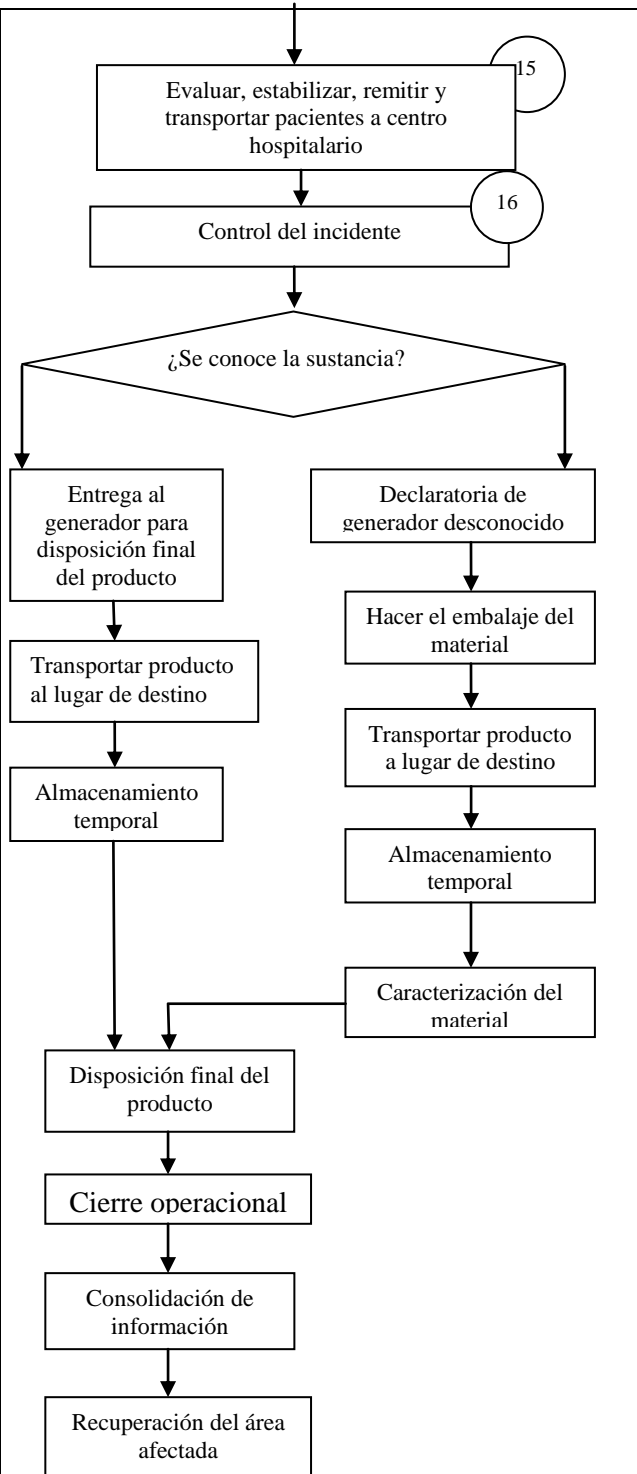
15

Evaluar, estabilizar, remitir y transportar pacientes a centro hospitalario

16

Control del incidente

¿Se conoce la sustancia?

Entrega al generador para disposición final del producto

Transportar producto al lugar de destino

Almacenamiento temporal

Declaratoria de generador desconocido

Hacer el embalaje del material

Transportar producto a lugar de destino

Almacenamiento temporal

Caracterización del material

Disposición final del producto

Cierre operacional

Consolidación de información

Recuperación del área afectada